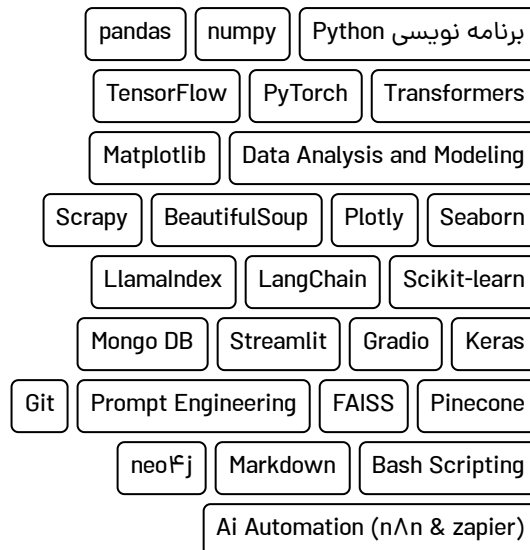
برنامه نویسی Python | numpy | pandas

Transformers | PyTorch | TensorFlow

Data Analysis and Modeling | Matplotlib

Seaborn | Plotly | BeautifulSoup | Scrapy

Scikit-learn | LangChain | LlamaIndex

Keras | Gradio | Streamlit | Mongo DB

Pinecone | FAISS | Prompt Engineering | Git

Bash Scripting | Markdown | neo۴j

Ai Automation (n∧n & zapier)